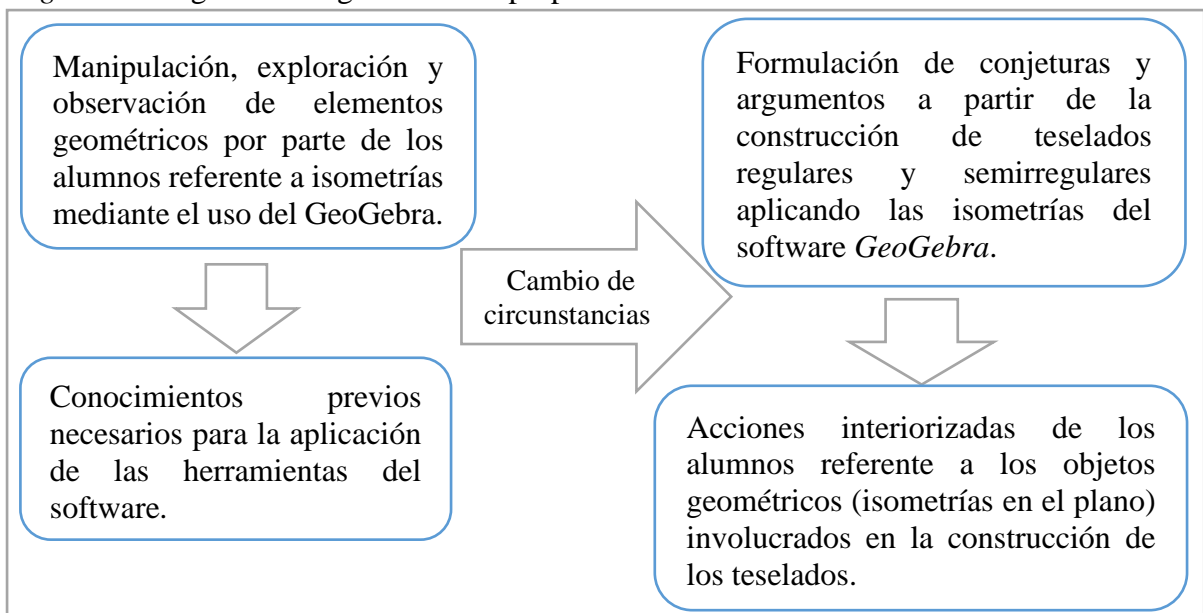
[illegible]

Manipulación, exploración y observación de elementos geométricos por parte de los alumnos referente a isometrías mediante el uso del GeoGebra.

Conocimientos previos necesarios para la aplicación de las herramientas del software.

Cambio de circunstancias

Formulación de conjeturas y argumentos a partir de la construcción de teselados regulares y semirregulares aplicando las isometrías del software *GeoGebra*.

Acciones interiorizadas de los alumnos referente a los objetos geométricos (isometrías en el plano) involucrados en la construcción de los teselados.